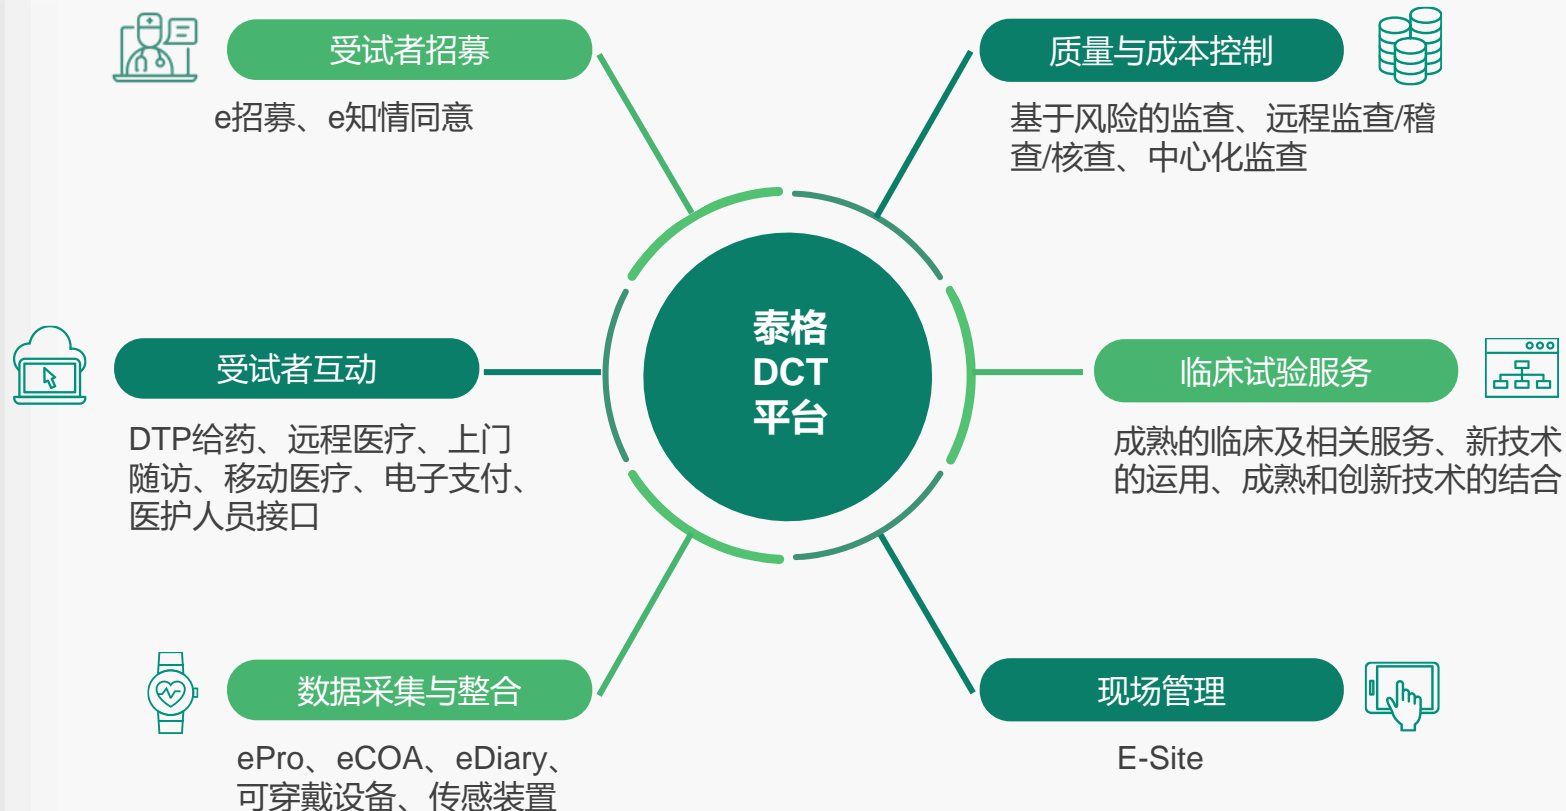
受试者招募

e招募、e知情同意

质量与成本控制

基于风险的监查、远程监查/稽查/核查、中心化监查

泰格
DCT
平台

受试者互动

DTP给药、远程医疗、上门随访、移动医疗、电子支付、医护人员接口

临床试验服务

成熟的临床及相关服务、新技术的运用、成熟和创新技术的结合

数据采集与整合

ePro、eCOA、eDiary、可穿戴设备、传感装置

现场管理

E-Site